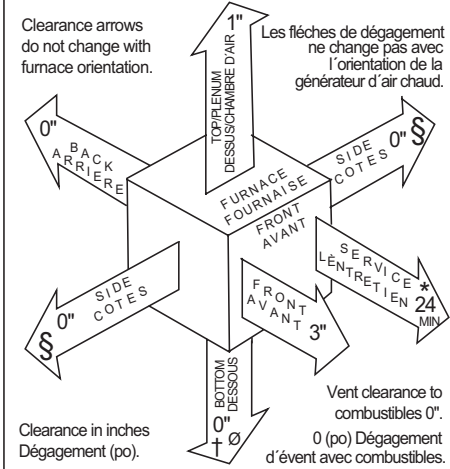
Clearance arrows do not change with furnace orientation.

1"

TOP/PLENUM
DESSUS/CHAMBRE D'AIR

Les flèches de dégagement ne change pas avec l´orientation de la générateur d'air chaud.

0"

BACK
ARRIERE

SIDE
COTES

0" §

FURNACE
FOURNAISE

FRONT
AVANT

SERVICE
L'ENTRETIEN

* 24 MIN

SIDE
COTES

0"

§

FRONT
AVANT

3"

BOTTOM
DESSOUS

0"
† Ø

Vent clearance to combustibles 0".

0 (po) Dégagement d´évent avec combustibles.

Clearance in inches
Dégagement (po).